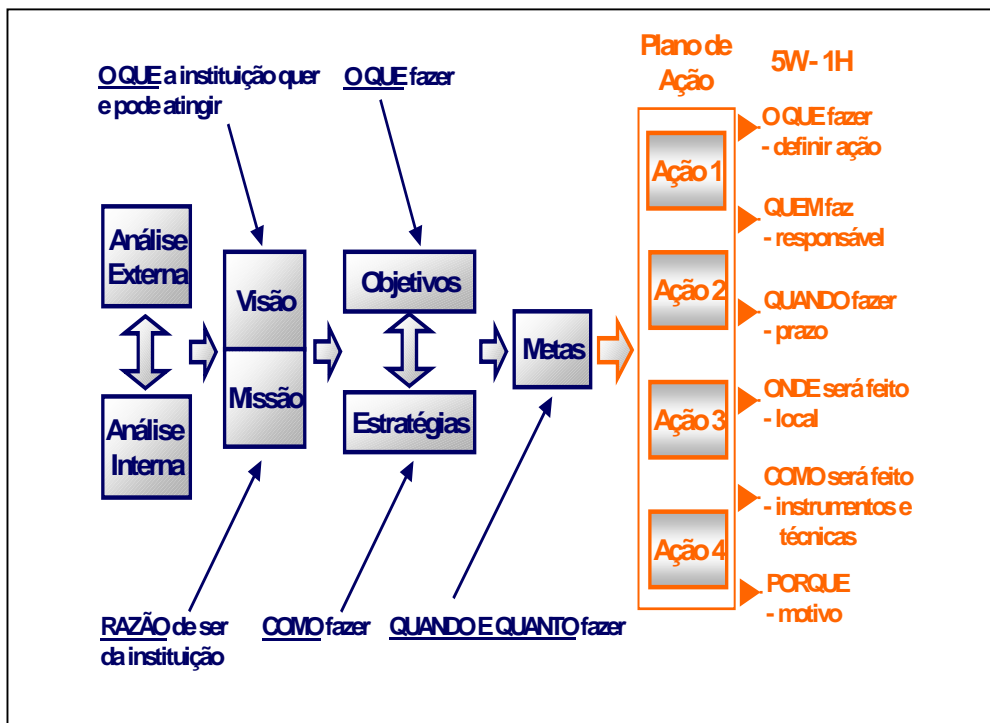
O QUE a instituição quer e pode atingir

O QUE fazer

Plano de Ação

5W - 1H

Análise Externa

Análise Interna

Visão

Missão

Objetivos

Estratégias

Metas

Ação 1

Ação 2

Ação 3

Ação 4

O QUE fazer - definir ação

QUEM faz - responsável

QUANDO fazer - prazo

ONDE será feito - local

COMO será feito - instrumentos e técnicas

PORQUE - motivo

RAZÃO de ser da instituição

COMO fazer

QUANDO E QUANTO fazer